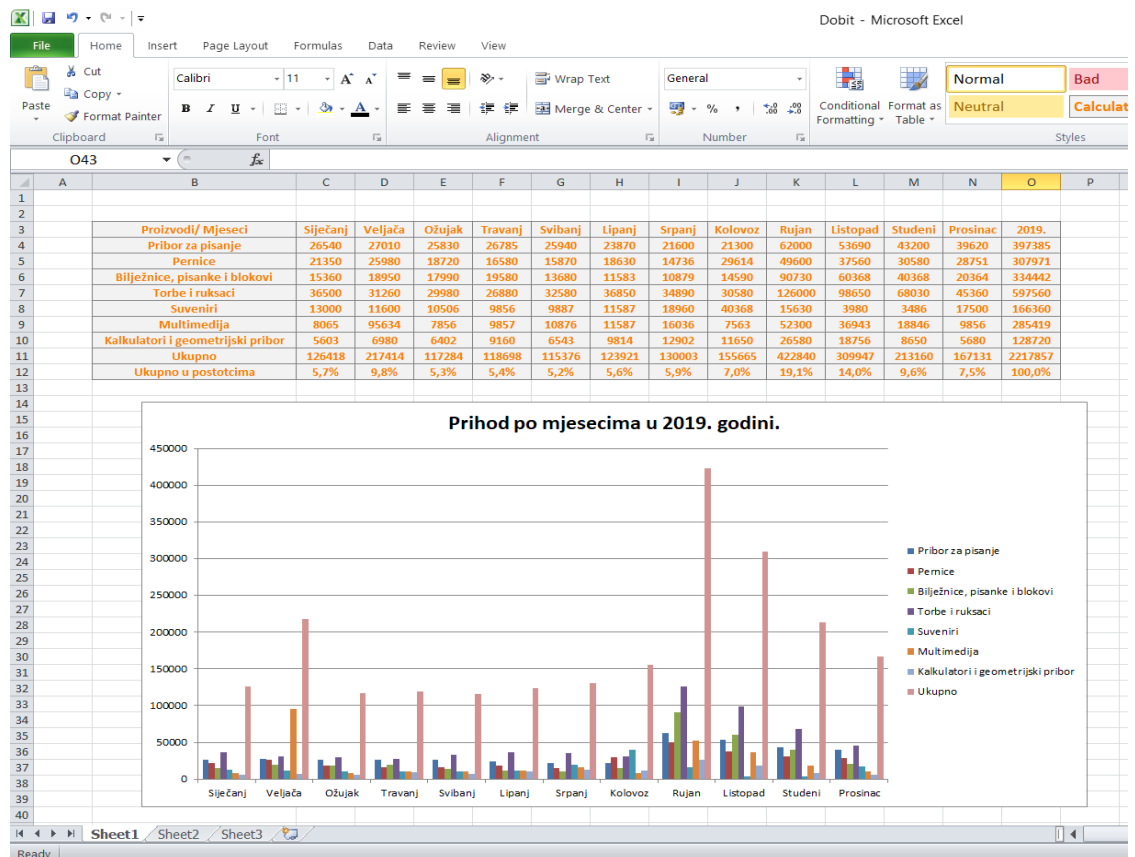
Dobit - Microsoft Excel

File Home Insert Page Layout Formulas Data Review View

Paste Cut Copy Format Painter Clipboard
Calibri 11 Font
Wrap Text Merge & Center Alignment
General % , Number
Conditional Formatting Format as Table
Normal Bad Neutral Calculat
Styles

O43 $f_x$

| | A | B | C | D | E | F | G | H | I | J | K | L | M | N | O | P |
|---|---|---|---|---|---|---|---|---|---|---|---|---|---|---|---|---|
| 1 | | | | | | | | | | | | | | | | |
| 2 | | | | | | | | | | | | | | | | |
| 3 | | Proizvodi/ Mjeseci | Siječanj | Veljača | Ožujak | Travanj | Svibanj | Lipanj | Srpanj | Kolovoz | Rujan | Listopad | Studeni | Prosinac | 2019. | |
| 4 | | Pribor za pisanje | 26540 | 27010 | 25830 | 26785 | 25940 | 23870 | 21600 | 21300 | 62000 | 53690 | 43200 | 39620 | 397385 | |
| 5 | | Pernice | 21350 | 25980 | 18720 | 16580 | 15870 | 18630 | 14736 | 29614 | 49600 | 37560 | 30580 | 28751 | 307971 | |
| 6 | | Bilježnice, pisanke i blokovi | 15360 | 18950 | 17990 | 19580 | 13680 | 11583 | 10879 | 14590 | 90730 | 60368 | 40368 | 20364 | 334442 | |
| 7 | | Torbe i ruksaci | 36500 | 31260 | 29980 | 26880 | 32580 | 36850 | 34890 | 30580 | 126000 | 98650 | 68030 | 45360 | 597560 | |
| 8 | | Suveniri | 13000 | 11600 | 10506 | 9856 | 9887 | 11587 | 18960 | 40368 | 15630 | 3980 | 3486 | 17500 | 166360 | |
| 9 | | Multimedija | 8065 | 95634 | 7856 | 9857 | 10876 | 11587 | 16036 | 7563 | 52300 | 36943 | 18846 | 9856 | 285419 | |
| 10 | | Kalkulatori i geometrijski pribor | 5603 | 6980 | 6402 | 9160 | 6543 | 9814 | 12902 | 11650 | 26580 | 18756 | 8650 | 5680 | 128720 | |
| 11 | | Ukupno | 126418 | 217414 | 117284 | 118698 | 115376 | 123921 | 130003 | 155665 | 422840 | 309947 | 213160 | 167131 | 2217857 | |
| 12 | | Ukupno u postotcima | 5,7% | 9,8% | 5,3% | 5,4% | 5,2% | 5,6% | 5,9% | 7,0% | 19,1% | 14,0% | 9,6% | 7,5% | 100,0% | |

Prihod po mjesecima u 2019. godini.

450000
400000
350000
300000
250000
200000
150000
100000
50000
0

Siječanj Veljača Ožujak Travanj Svibanj Lipanj Srpanj Kolovoz Rujan Listopad Studeni Prosinac

Pribor za pisanje
Pernice
Bilježnice, pisanke i blokovi
Torbe i ruksaci
Suveniri
Multimedija
Kalkulatori i geometrijski pribor
Ukupno

Sheet1 Sheet2 Sheet3
Ready